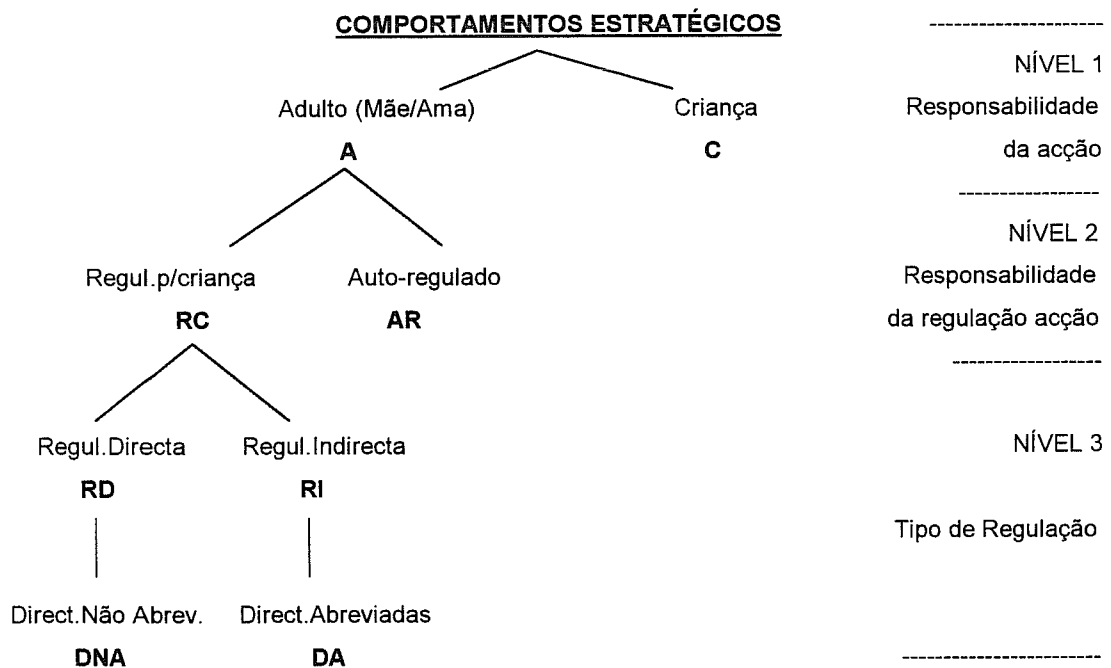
COMPORTAMENTOS ESTRATÉGICOS

NÍVEL 1
Responsabilidade
da acção

Adulto (Mãe/Ama)
A

Criança
C

NÍVEL 2
Responsabilidade
da regulação acção

Regul.p/criança
RC

Auto-regulado
AR

NÍVEL 3

Tipo de Regulação

Regul.Directa
RD

Regul.Indirecta
RI

Direct.Não Abrev.
DNA

Direct.Abreviadas
DA